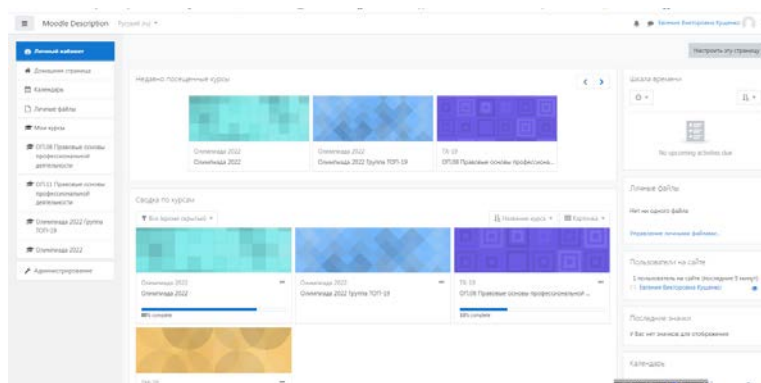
Moodle Description Русский (ru)

Евгения Викторовна Кушенко

Личный кабинет

Домашняя страница

Календарь

Личные файлы

Мои курсы

ОП.08 Правовые основы профессиональной деятельности

ОП.11 Правовые основы профессиональной деятельности

Олимпиада 2022 Группа ТОП-19

Олимпиада 2022

Администрирование

Настроить эту страницу

Недавно посещенные курсы

Олимпиада 2022
Олимпиада 2022

Олимпиада 2022
Олимпиада 2022 Группа ТОП-19

ТХ-19
ОП.08 Правовые основы профессиона...

Сводка по курсам

Все (кроме скрытых)

Название курса

Карточка

Олимпиада 2022
Олимпиада 2022
80% complete

Олимпиада 2022
Олимпиада 2022 Группа ТОП-19

ТХ-19
ОП.08 Правовые основы профессиональной ...
33% complete

ТХ-19

Шкала времени

No upcoming activities due

Личные файлы

Нет ни одного файла

Управление личными файлами...

Пользователи на сайте

1 пользователь на сайте (последние 5 минут)
Евгения Викторовна Кушенко

Последние значки

У Вас нет значков для отображения

Календарь